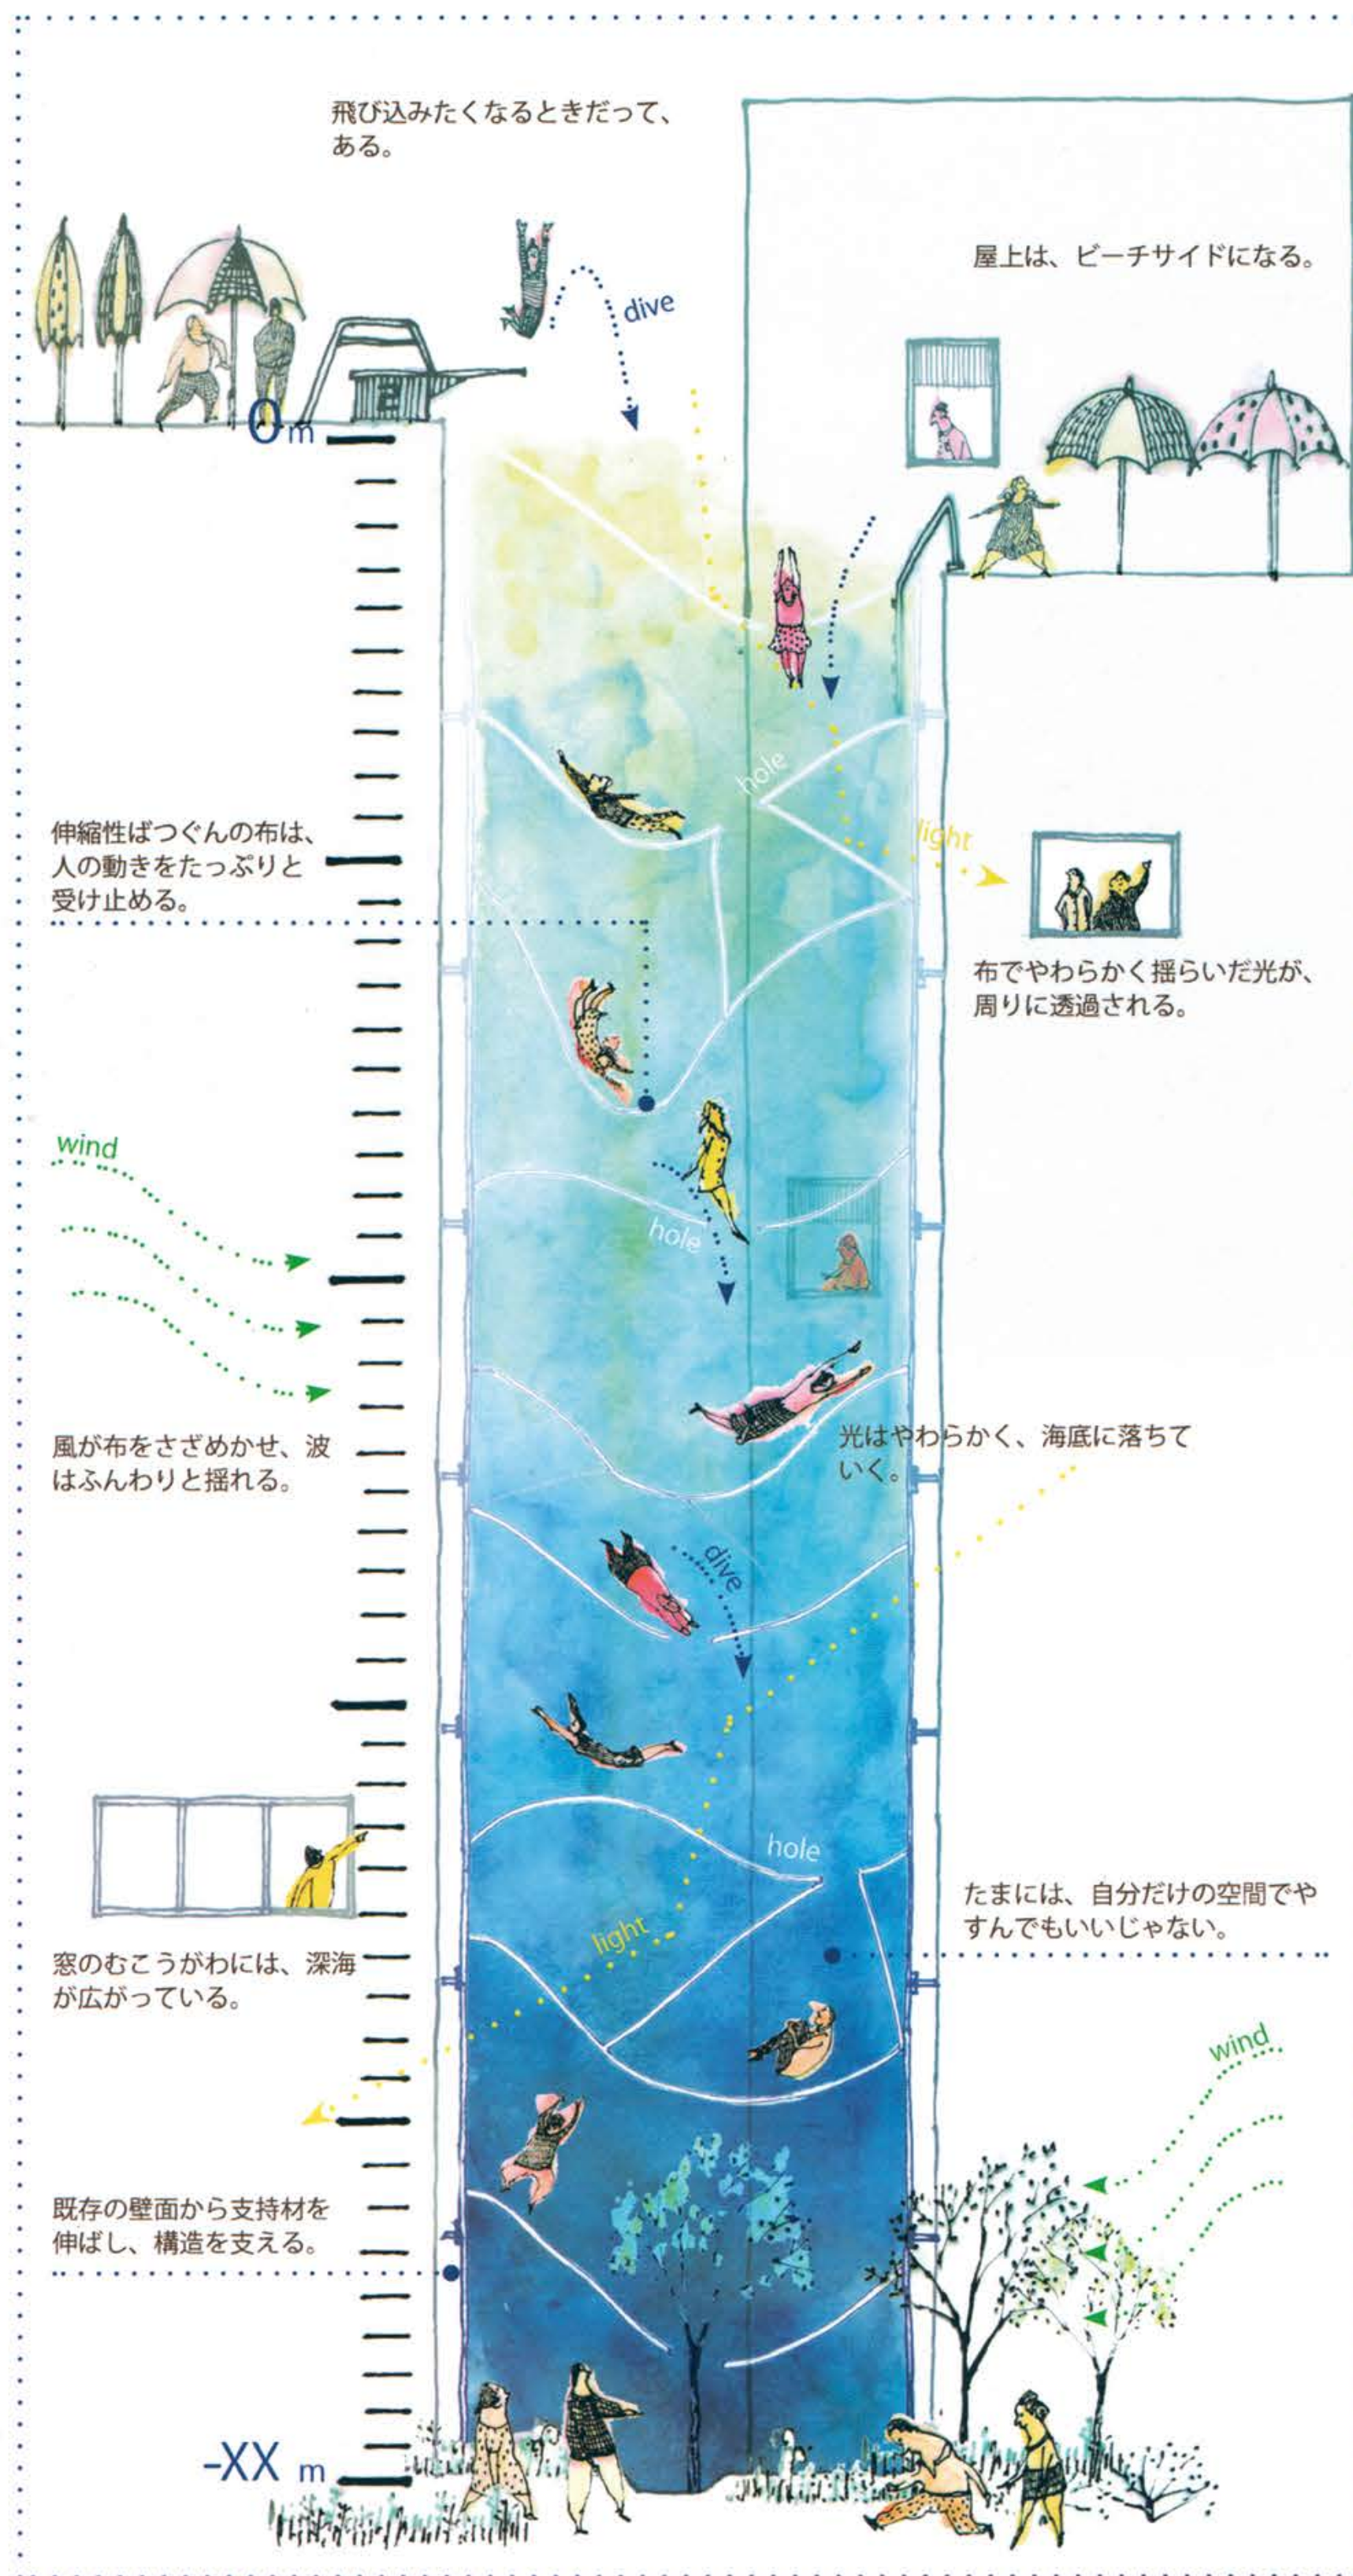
飛び込みたくなるときだって、ある。

屋上は、ビーチサイドになる。

dive

0m

hole

light

伸縮性ばつぐんの布は、人の動きをたっぷりと受け止める。

布でやわらかく揺らいだ光が、周りに透過される。

wind

hole

風が布をさざめかせ、波はふんわりと揺れる。

光はやわらかく、海底に落ちていく。

dive

hole

たまには、自分だけの空間でやすんでもいいじゃない。

light

窓のむこうがわには、深海が広がっている。

wind

既存の壁面から支持材を伸ばし、構造を支える。

-XX m